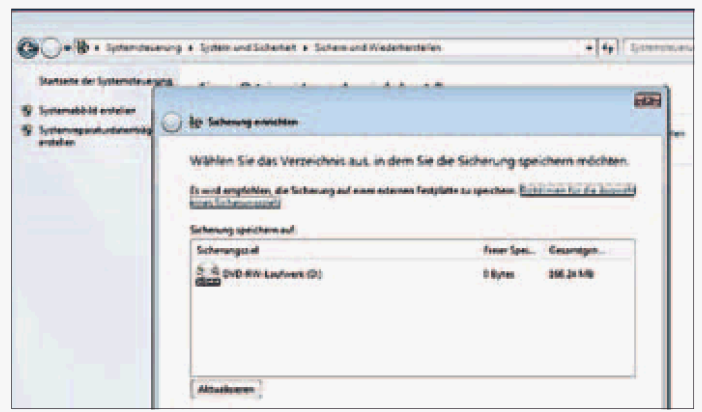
Systemsteuerung ▸ System und Sicherheit ▸ Sichern und Wiederherstellen

Systemsteueru

Startseite der Systemsteuerung

Systemabbild erstellen

Systemreparaturdatenträger erstellen

Sicherung einrichten

Wählen Sie das Verzeichnis aus, in dem Sie die Sicherung speichern möchten.

Es wird empfohlen, die Sicherung auf einem externen Festplatte zu speichern. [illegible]

Sicherung speichern auf:

| Sicherungsziel | Freier Spei... | Gesamtgrö... |
|---|---|---|
| DVD-RW-Laufwerk (D:) | 0 Bytes | 350,24 MB |

Aktualisieren